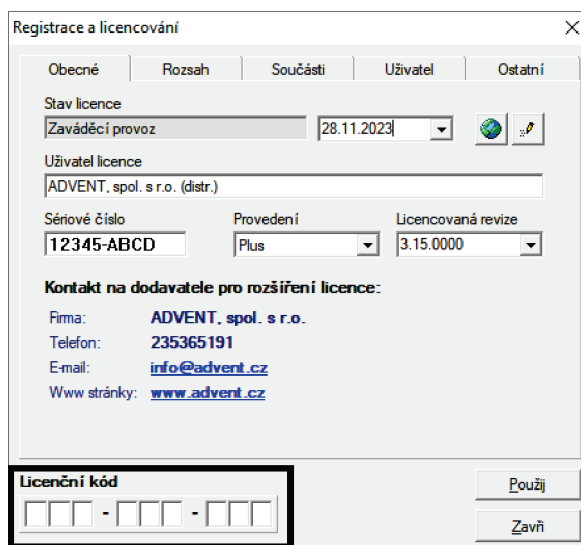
Registrace a licencování

Obecné | Rozsah | Součásti | Uživatel | Ostatní

Stav licence
Zaváděcí provoz
28.11.2023

Uživatel licence
ADVENT, spol. s r.o. (distr.)

Sériové číslo
12345-ABCD

Provedení
Plus

Licencovaná revize
3.15.0000

Kontakt na dodavatele pro rozšíření licence:

Firma: ADVENT, spol. s r.o.
Telefon: 235365191
E-mail: info@advent.cz
Www stránky: www.advent.cz

Licenční kód
- -

Použij
Zavři